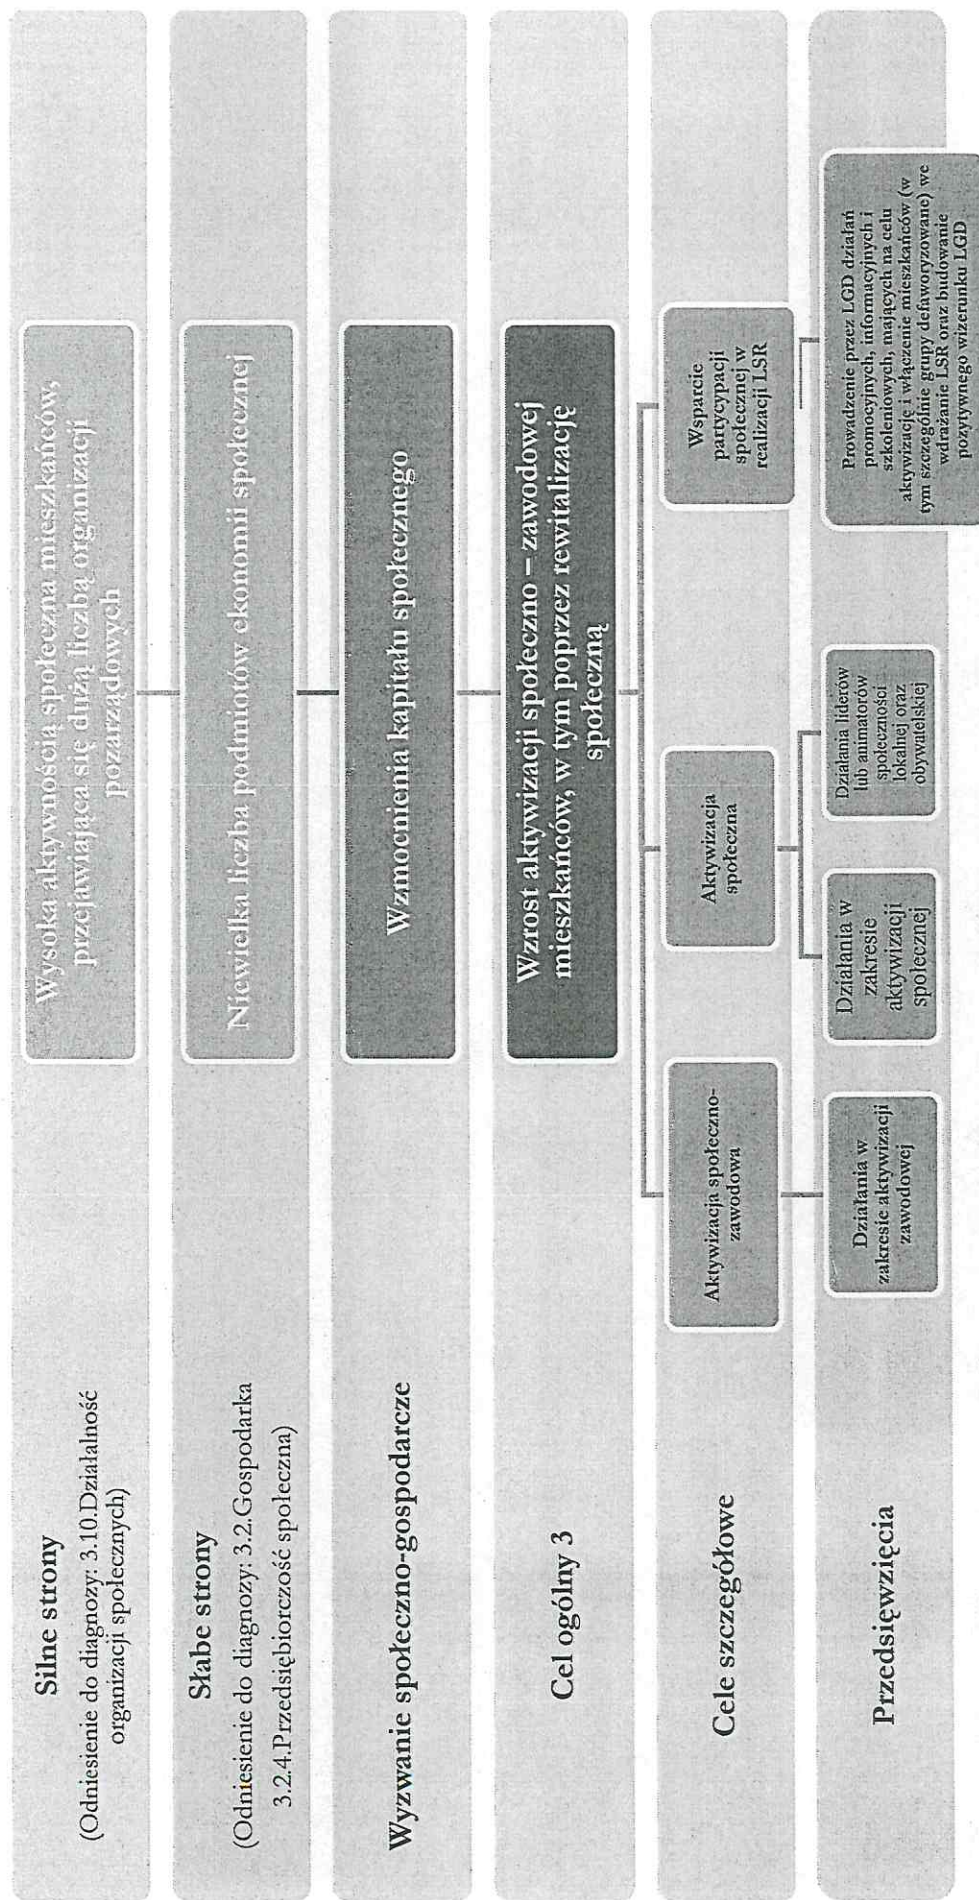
Silne strony
(Odniesienie do diagnozy: 3.10.Działalność organizacji społecznych)

Wysoka aktywność społeczna mieszkańców, przejawiająca się dużą liczbą organizacji pozarządowych

Słabe strony
(Odniesienie do diagnozy: 3.2.Gospodarka 3.2.4.Przedsiębiorczość społeczna)

Niewielka liczba podmiotów ekonomii społecznej

Wyzwanie społeczno-gospodarcze

Wzmocnienia kapitału społecznego

Cel ogólny 3

Wzrost aktywizacji społeczno – zawodowej mieszkańców, w tym poprzez rewitalizację społeczną

Cele szczegółowe

Aktywizacja społeczno-zawodowa

Aktywizacja społeczna

Wsparcie partycypacji społecznej w realizacji LSR

Przedsięwzięcia

Działania w zakresie aktywizacji zawodowej

Działania w zakresie aktywizacji społecznej

Działania liderów lub animatorów społeczności lokalnej oraz obywatelskiej

Prowadzenie przez LGD działań promocyjnych, informacyjnych i szkoleniowych, mających na celu aktywizację i włączenie mieszkańców (w tym szczególnie grupy defaworyzowane) we wdrażanie LSR oraz budowanie pozytywnego wizerunku LGD